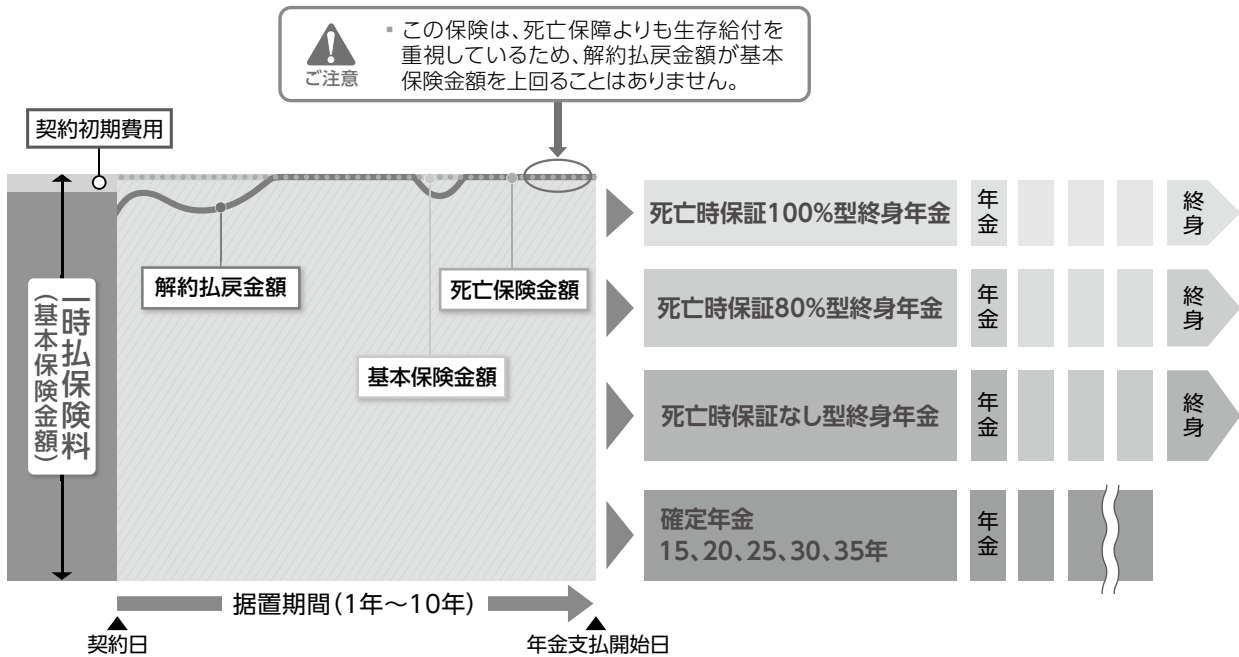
ご注意

・この保険は、死亡保障よりも生存給付を重視しているため、解約払戻金額が基本保険金額を上回ることはありません。

契約初期費用

一時払保険料（基本保険金額）

解約払戻金額

死亡保険金額

基本保険金額

死亡時保証100%型終身年金　年金　終身

死亡時保証80%型終身年金　年金　終身

死亡時保証なし型終身年金　年金　終身

確定年金 15、20、25、30、35年　年金

据置期間（1年〜10年）

契約日

年金支払開始日